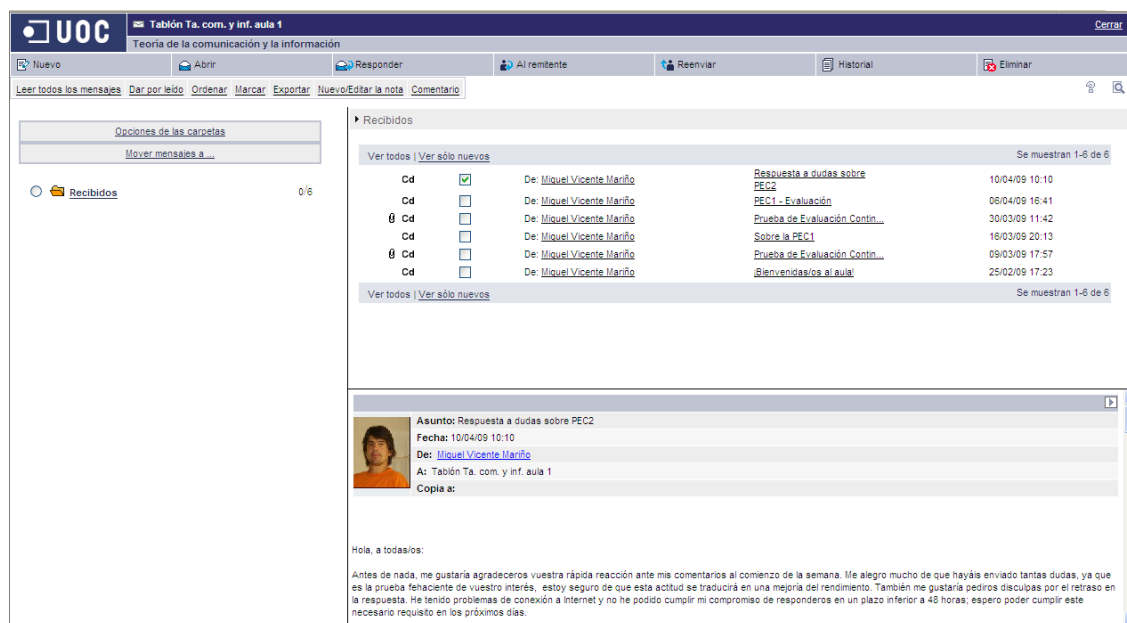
UOC

Tablón Ta. com. y inf. aula 1

Teoría de la comunicación y la información

Cerrar

Nuevo Abrir Responder Al remitente Reenviar Historial Eliminar

Leer todos los mensajes Dar por leído Ordenar Marcar Exportar Nuevo/Editar la nota Comentario

Opciones de las carpetas

Mover mensajes a ...

Recibidos 0/6

Recibidos

Ver todos | Ver sólo nuevos Se muestran 1-6 de 6

| | | | | |
|---|---|---|---|---|
| Cd | ☑ | De: Miguel Vicente Mariño | Respuesta a dudas sobre PEC2 | 10/04/09 10:10 |
| Cd | ☐ | De: Miguel Vicente Mariño | PEC1 - Evaluación | 06/04/09 16:41 |
| Cd | ☐ | De: Miguel Vicente Mariño | Prueba de Evaluación Contin... | 30/03/09 11:42 |
| Cd | ☐ | De: Miguel Vicente Mariño | Sobre la PEC1 | 16/03/09 20:13 |
| Cd | ☐ | De: Miguel Vicente Mariño | Prueba de Evaluación Contin... | 09/03/09 17:57 |
| Cd | ☐ | De: Miguel Vicente Mariño | ¡Bienvenidas/os al aula! | 25/02/09 17:23 |

Ver todos | Ver sólo nuevos Se muestran 1-6 de 6

Asunto: Respuesta a dudas sobre PEC2
Fecha: 10/04/09 10:10
De: Miguel Vicente Mariño
A: Tablón Ta. com. y inf. aula 1
Copia a:

Hola, a todas/os:

Antes de nada, me gustaría agradeceros vuestra rápida reacción ante mis comentarios al comienzo de la semana. Me alegro mucho de que hayáis enviado tantas dudas, ya que es la prueba fehaciente de vuestro interés, estoy seguro de que esta actitud se traducirá en una mejoría del rendimiento. También me gustaría pediros disculpas por el retraso en la respuesta. He tenido problemas de conexión a Internet y no he podido cumplir mi compromiso de responderos en un plazo inferior a 48 horas; espero poder cumplir este necesario requisito en los próximos días.